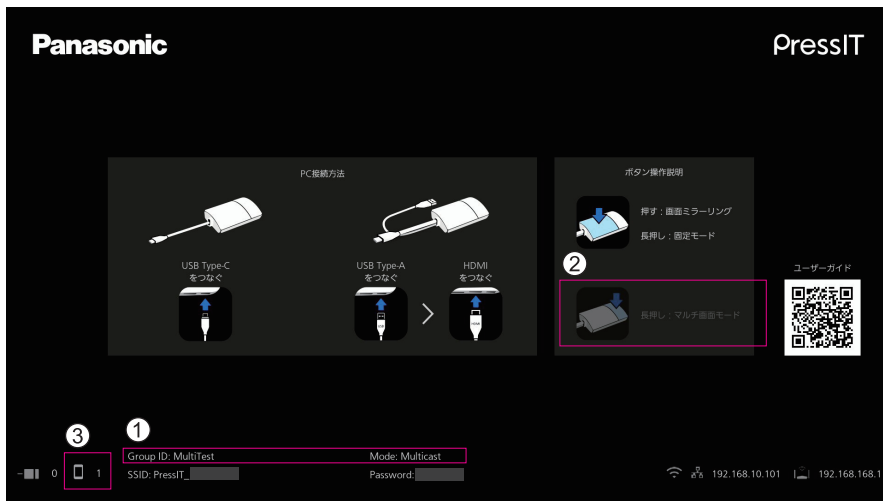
Panasonic

PressIT

PC接続方法

USB Type-C
をつなぐ

USB Type-A
をつなぐ

HDMI
をつなぐ

ボタン操作説明

押す：画面ミラーリング

長押し：固定モード

②

長押し：マルチ画面モード

ユーザーガイド

①

③

Group ID: MultiTest

Mode: Multicast

0

1

SSID: PressIT_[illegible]

Password: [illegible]

192.168.10.101

192.168.168.1